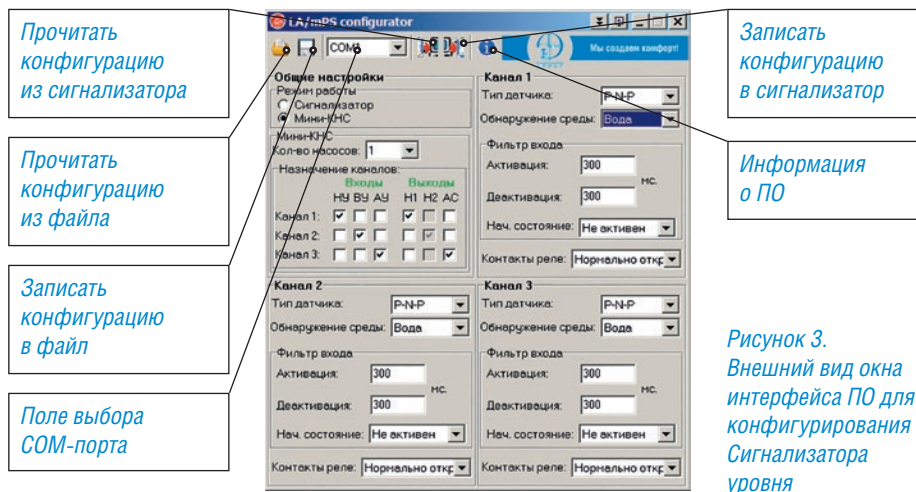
Прочитать конфигурацию из сигнализатора

Прочитать конфигурацию из файла

Записать конфигурацию в файл

Поле выбора COM-порта

LA/mPS configurator

COM

Мы создаем комфорт!

Общие настройки
Режим работы
Сигнализатор
Мини-КНС
Мини-КНС
Кол-во насосов: 1
Назначение каналов:
Входы Выходы
НУ ВУ АУ Н1 Н2 АС
Канал 1:
Канал 2:
Канал 3:

Канал 1
Тип датчика: P-N-P
Обнаружение среды: Вода
Фильтр входа
Активация: 300
Деактивация: 300
мс.
Нач. состояние: Не активен
Контакты реле: Нормально откр

Канал 2
Тип датчика: P-N-P
Обнаружение среды: Вода
Фильтр входа
Активация: 300
Деактивация: 300
мс.
Нач. состояние: Не активен
Контакты реле: Нормально откр

Канал 3
Тип датчика: P-N-P
Обнаружение среды: Вода
Фильтр входа
Активация: 300
Деактивация: 300
мс.
Нач. состояние: Не активен
Контакты реле: Нормально откр

Записать конфигурацию в сигнализатор

Информация о ПО

Рисунок 3. Внешний вид окна интерфейса ПО для конфигурирования Сигнализатора уровня